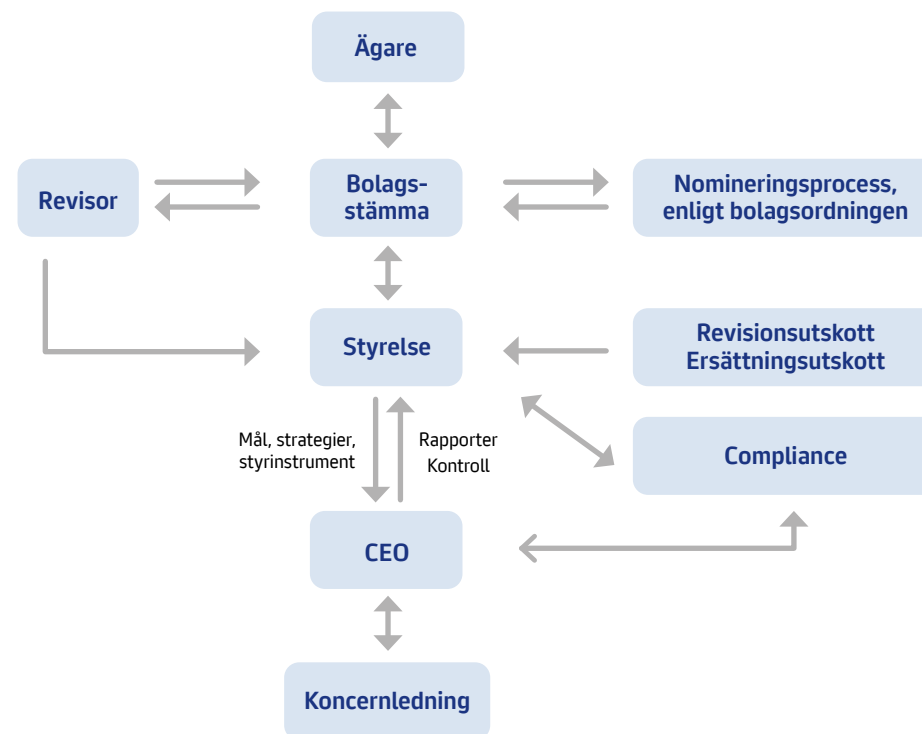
Ägare

Revisor

Bolags-
stämma

Nomineringsprocess,
enligt bolagsordningen

Styrelse

Revisionsutskott
Ersättningsutskott

Mål, strategier,
styrinstrument

Rapporter
Kontroll

Compliance

CEO

Koncernledning